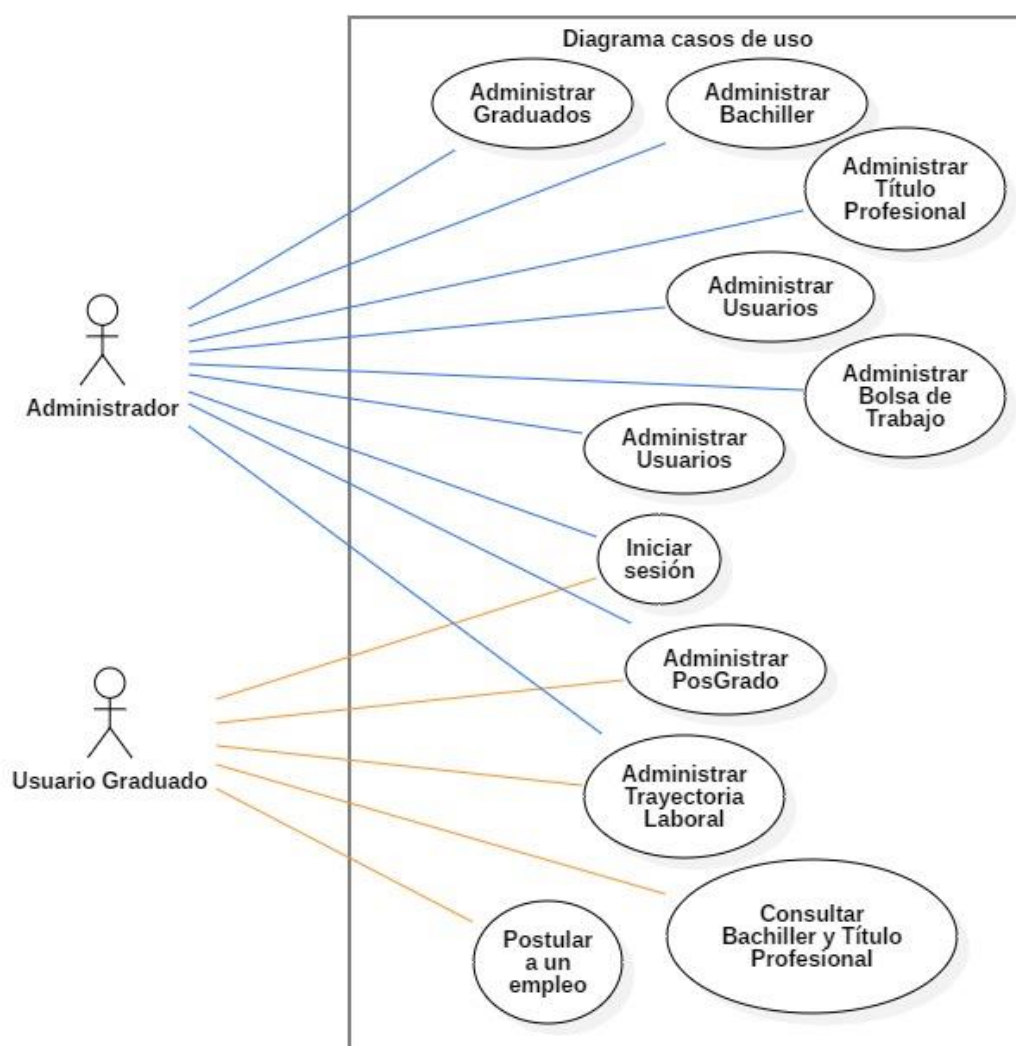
Diagrama casos de uso

Administrar Graduados

Administrar Bachiller

Administrar Título Profesional

Administrar Usuarios

Administrar Bolsa de Trabajo

Administrar Usuarios

Iniciar sesión

Administrar PosGrado

Administrar Trayectoria Laboral

Consultar Bachiller y Título Profesional

Postular a un empleo

Administrador

Usuario Graduado